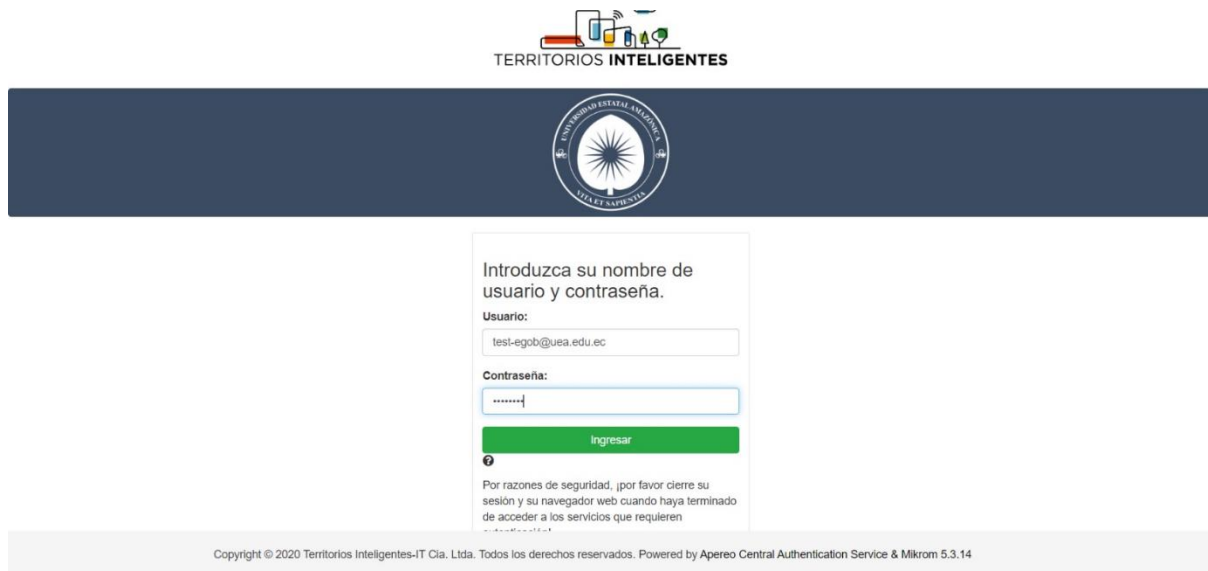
TERRITORIOS INTELIGENTES

UNIVERSIDAD ESTATAL AMAZÓNICA
VITA ET SAPIENTIA

Introduzca su nombre de usuario y contraseña.

Usuario:

test-egob@uea.edu.ec

Contraseña:

••••••••

Ingresar

Por razones de seguridad, ¡por favor cierre su sesión y su navegador web cuando haya terminado de acceder a los servicios que requieren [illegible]

Copyright © 2020 Territorios Inteligentes-IT Cia. Ltda. Todos los derechos reservados. Powered by Apereo Central Authentication Service & Mikrom 5.3.14